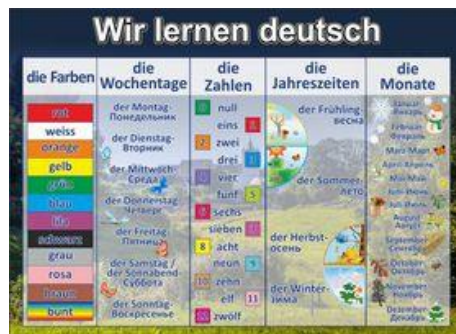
Wir lernen deutsch

| die Farben | die Wochentage | die Zahlen | die Jahreszeiten | die Monate |
|---|---|---|---|---|
| rot | der Montag Понедельник | 0 null | der Frühling весна | Januar Январь |
| weiss | der Dienstag Вторник | eins 1 | der Sommer лето | Februar Февраль |
| orange | der Mittwoch Среда | 2 zwei | der Herbst осень | März Март |
| gelb | der Donnerstag Четверг | drei 3 | der Winter зима | April Апрель |
| grün | der Freitag Пятница | 4 vier | | Mai Май |
| blau | der Samstag / der Sonnabend Суббота | fünf 5 | | Juni Июнь |
| lila | der Sonntag Воскресенье | 6 sechs | | Juli Июль |
| schwarz | | sieben 7 | | August Август |
| grau | | 8 acht | | September Сентябрь |
| rosa | | neun 9 | | Oktober Октябрь |
| braun | | 10 zehn | | November Ноябрь |
| bunt | | elf 11 | | Dezember Декабрь |
| | | 12 zwölf | | |